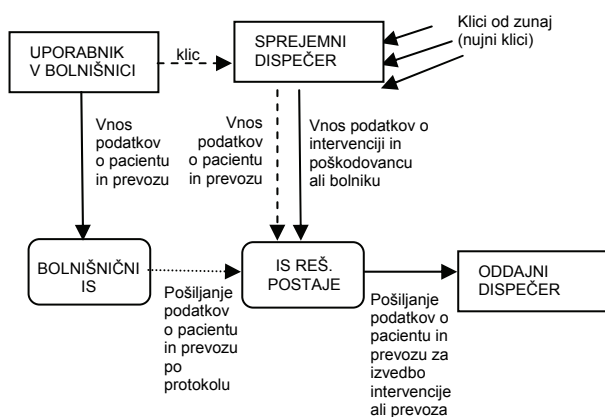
UPORABNIK V BOLNIŠNICI

klic

SPREJEMNI DISPEČER

Klici od zunaj (nujni klici)

Vnos podatkov o pacientu in prevozu

Vnos podatkov o pacientu in prevozu

Vnos podatkov o intervenciji in poškodovancu ali bolniku

BOLNIŠNIČNI IS

IS REŠ. POSTAJE

ODDAJNI DISPEČER

Pošiljanje podatkov o pacientu in prevozu po protokolu

Pošiljanje podatkov o pacientu in prevozu za izvedbo intervencije ali prevoza